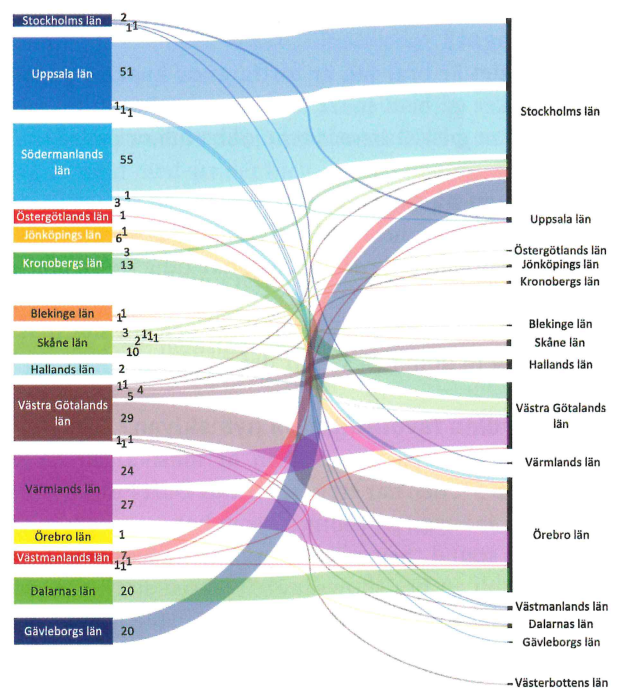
Stockholms län 2 1 1
Uppsala län 51
1 1 1
Södermanlands län 55
3 1
Östergötlands län 1
Jönköpings län 6 1
Kronobergs län 3 13
Blekinge län 1 1
Skåne län 3 2 1 1 1 10
Hallands län 2
Västra Götalands län 1 1 4 5 29
1 1 1
Värmlands län 24 27
Örebro län 1
Västmanlands län 7 1 1 1
Dalarnas län 20
Gävleborgs län 20

Stockholms län
Uppsala län
Östergötlands län
Jönköpings län
Kronobergs län
Blekinge län
Skåne län
Hallands län
Västra Götalands län
Värmlands län
Örebro län
Västmanlands län
Dalarnas län
Gävleborgs län
Västerbottens län